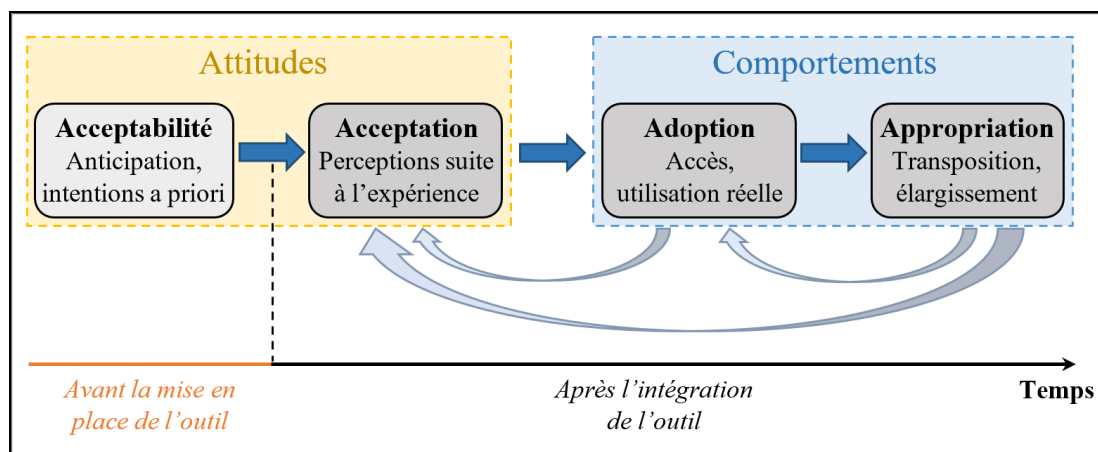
Attitudes

Comportements

**Acceptabilité**
Anticipation, intentions a priori

**Acceptation**
Perceptions suite à l'expérience

**Adoption**
Accès, utilisation réelle

**Appropriation**
Transposition, élargissement

*Avant la mise en place de l'outil*

*Après l'intégration de l'outil*

**Temps**